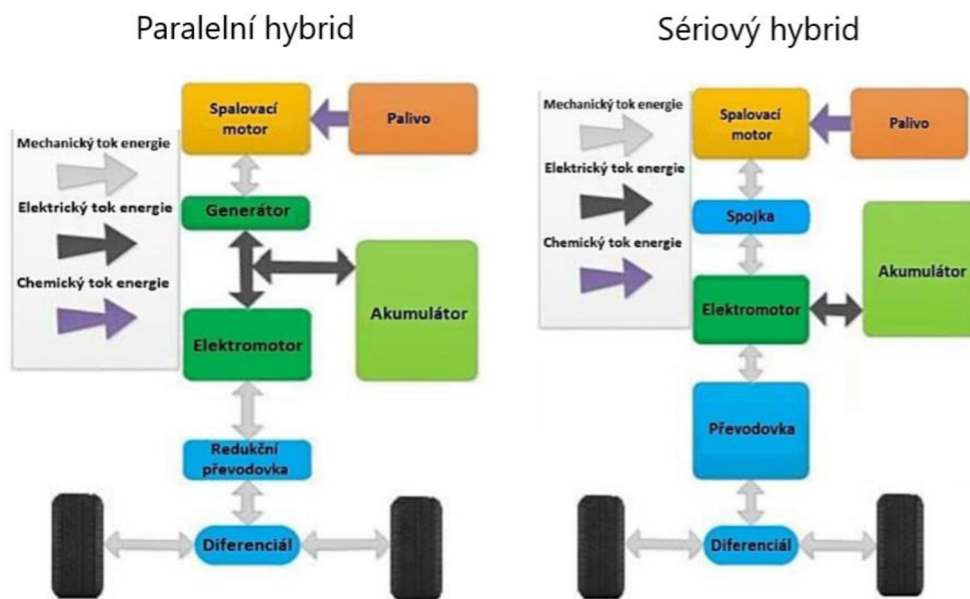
Paralelní hybrid

Spalovací motor

Palivo

Mechanický tok energie

Elektrický tok energie

Chemický tok energie

Generátor

Akumulátor

Elektromotor

Redukční převodovka

Diferenciál

Sériový hybrid

Mechanický tok energie

Elektrický tok energie

Chemický tok energie

Spalovací motor

Palivo

Spojka

Akumulátor

Elektromotor

Převodovka

Diferenciál